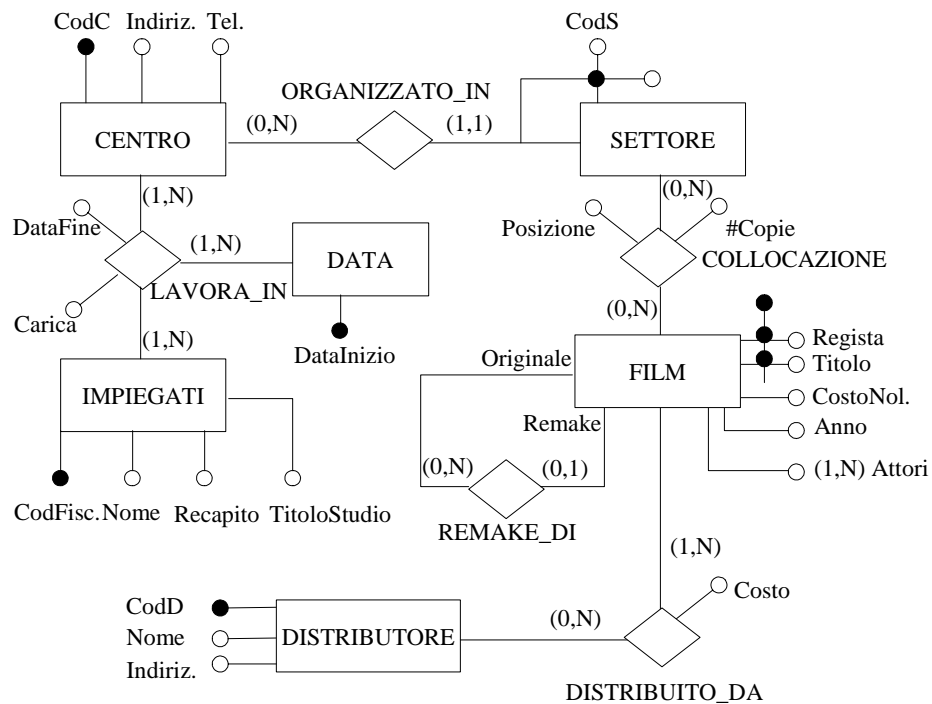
CodC Indiriz. Tel.

CENTRO

(0,N)

ORGANIZZATO_IN

(1,1)

CodS

SETTORE

(1,N)

DataFine

(1,N)

DATA

Carica

LAVORA_IN

DataInizio

(1,N)

IMPIEGATI

CodFisc. Nome Recapito TitoloStudio

(0,N)

Posizione

#Copie

COLLOCAZIONE

(0,N)

FILM

Regista

Titolo

CostoNol.

Anno

(1,N) Attori

Originale

Remake

(0,N)

(0,1)

REMAKE_DI

(1,N)

Costo

CodD

Nome

Indiriz.

DISTRIBUTORE

(0,N)

DISTRIBUITO_DA